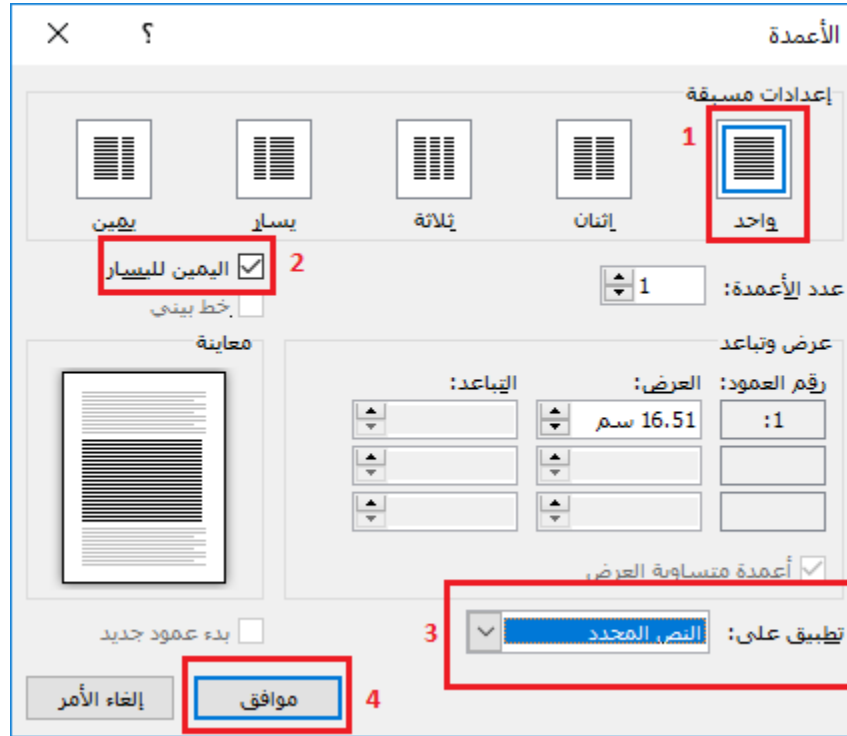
الأعمدة
؟
إعدادات مسبقة
1
واحد
إثنان
ثلاثة
يسار
يمين
2
اليمين لليسار
عدد الأعمدة: 1
خط بيني
عرض وتباعد
معاينة
رقم العمود: العرض: التباعد:
1: 16.51 سم
أعمدة متساوية العرض
بدء عمود جديد
تطبيق على: النص المحدد
3
4
موافق
إلغاء الأمر